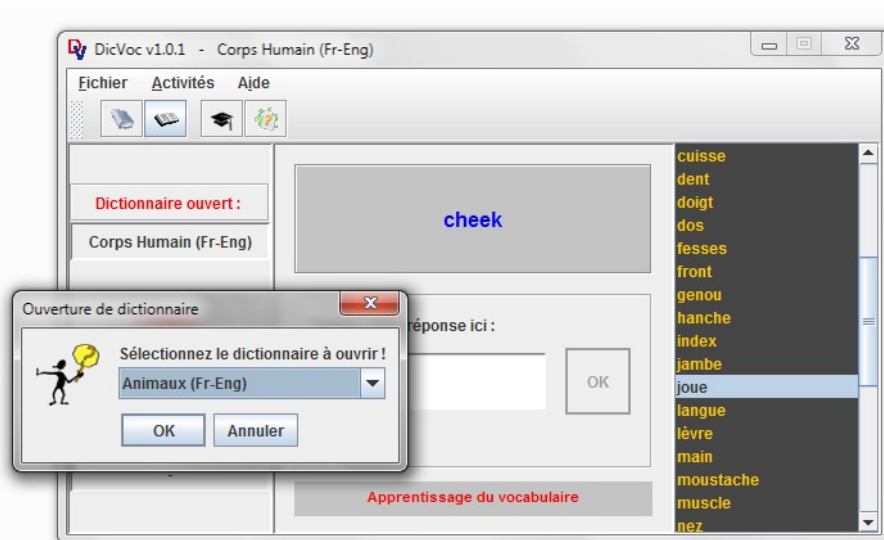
DicVoc v1.0.1 - Corps Humain (Fr-Eng)

Fichier Activités Aide

Dictionnaire ouvert :

Corps Humain (Fr-Eng)

cheek

réponse ici :

OK

Apprentissage du vocabulaire

cuisse
dent
doigt
dos
fesses
front
genou
hanche
index
jambe
joue
langue
lèvre
main
moustache
muscle
nez

Ouverture de dictionnaire

Sélectionnez le dictionnaire à ouvrir !

Animaux (Fr-Eng)

OK Annuler